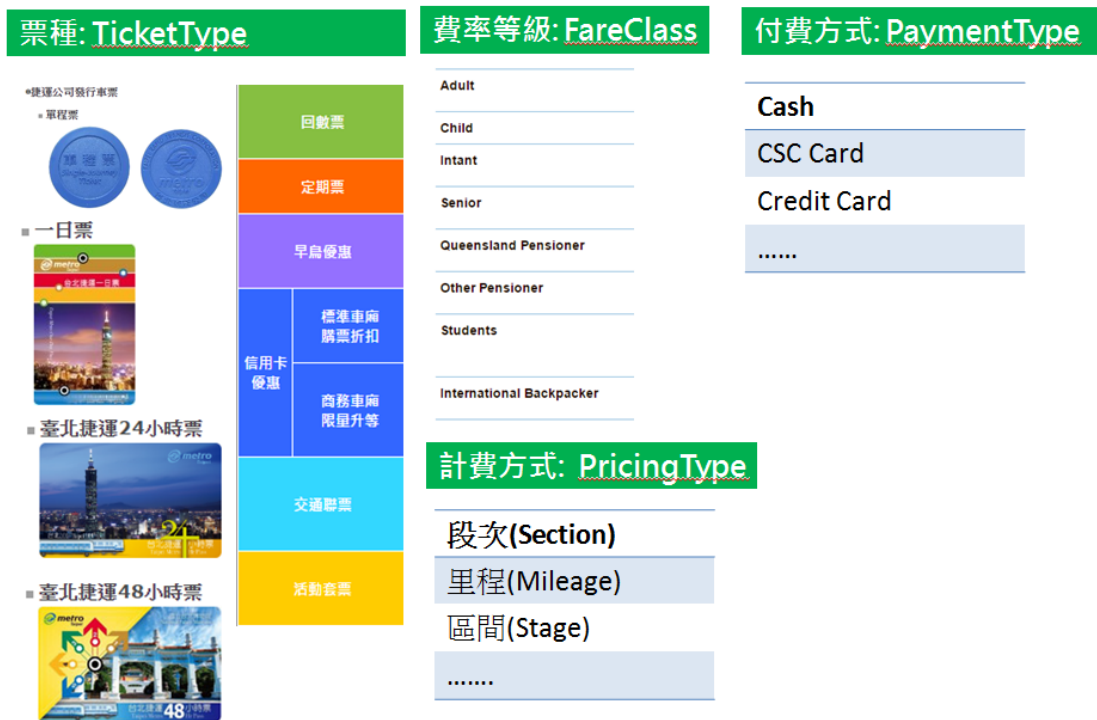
票種: TicketType

•捷運公司發行車票
• 單程票

單程票 Single-Journey Ticket

metro

■ 一日票

metro
台北捷運一日票

■ 臺北捷運24小時票

metro
24
台北捷運 24小時票

■ 臺北捷運48小時票

metro
台北捷運 48小時票

回數票

定期票

早鳥優惠

信用卡優惠

標準車廂購票折扣

商務車廂限量升等

交通聯票

活動套票

費率等級: FareClass

Adult

Child

Intant

Senior

Queensland Pensioner

Other Pensioner

Students

International Backpacker

付費方式: PaymentType

| Cash |
|---|
| CSC Card |
| Credit Card |
| …… |

計費方式: PricingType

| 段次(Section) |
|---|
| 里程(Mileage) |
| 區間(Stage) |
| ……. |